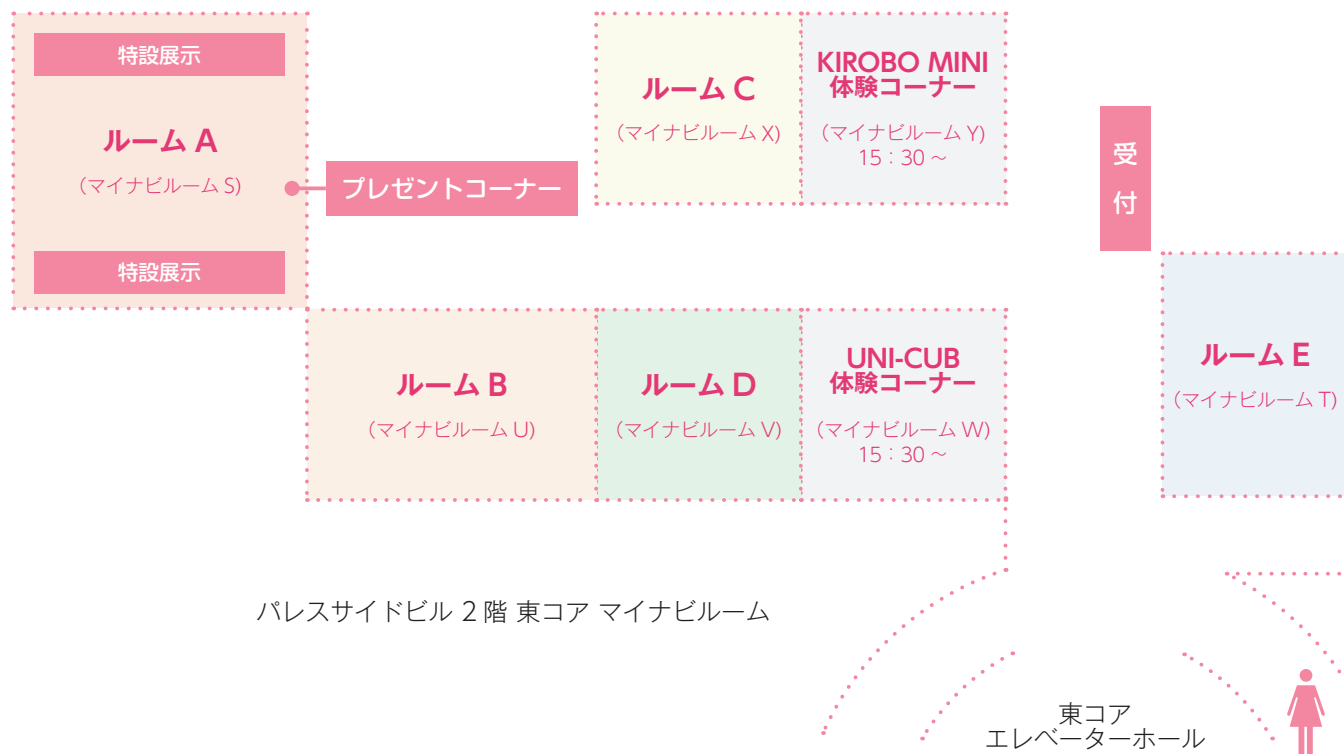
特設展示

ルーム A
(マイナビルーム S)

特設展示

プレゼントコーナー

ルーム C
(マイナビルーム X)

KIROBO MINI
体験コーナー
(マイナビルーム Y)
15：30 ～

受付

ルーム B
(マイナビルーム U)

ルーム D
(マイナビルーム V)

UNI-CUB
体験コーナー
(マイナビルーム W)
15：30 ～

ルーム E
(マイナビルーム T)

パレスサイドビル 2 階 東コア マイナビルーム

東コア
エレベーターホール